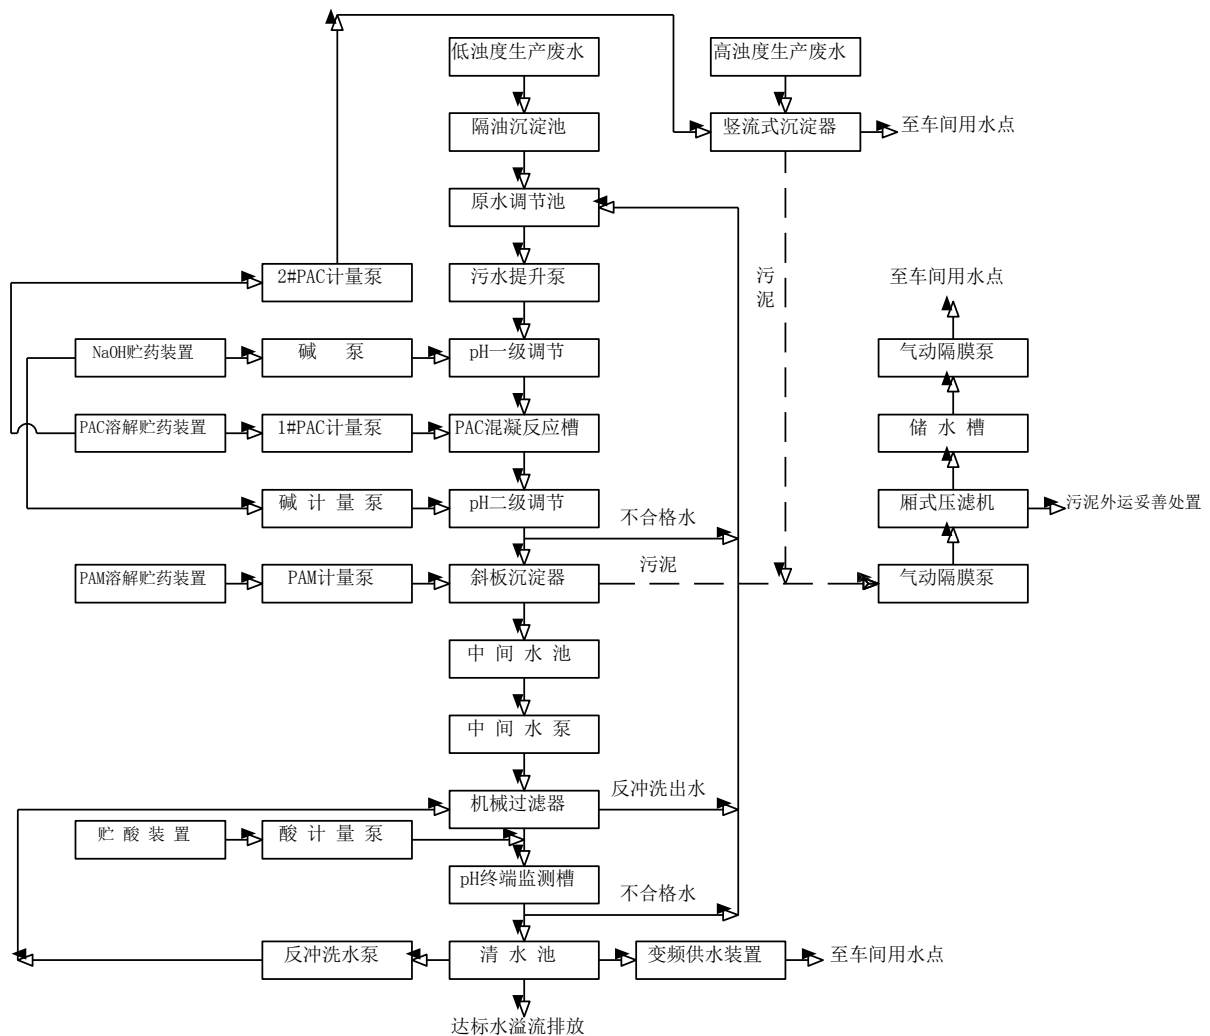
低浊度生产废水

高浊度生产废水

隔油沉淀池

竖流式沉淀器

至车间用水点

原水调节池

污泥

2#PAC计量泵

污水提升泵

至车间用水点

NaOH贮药装置

碱　　泵

pH一级调节

气动隔膜泵

PAC溶解贮药装置

1#PAC计量泵

PAC混凝反应槽

储　水　槽

碱　计　量　泵

pH二级调节

厢式压滤机

污泥外运妥善处置

不合格水

PAM溶解贮药装置

PAM计量泵

斜板沉淀器

污泥

气动隔膜泵

中　间　水　池

中　间　水　泵

机械过滤器

反冲洗出水

贮　酸　装　置

酸　计　量　泵

pH终端监测槽

不合格水

反冲洗水泵

清　水　池

变频供水装置

至车间用水点

达标水溢流排放